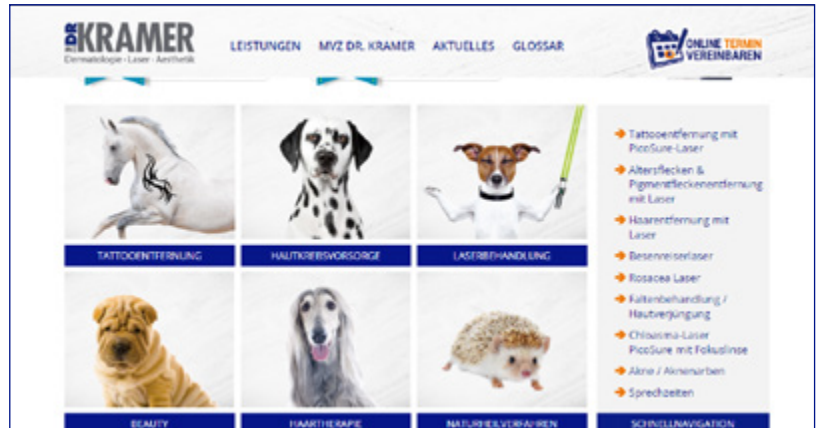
DR KRAMER
Dermatologie · Laser · Aesthetik

LEISTUNGEN MVZ DR. KRAMER AKTUELLES GLOSSAR

ONLINE TERMIN VEREINBAREN

TATTOOENTFERNUNG
HAUTKREBSVORSORGE
LASERBEHANDLUNG
BEAUTY
HAARTHERAPIE
NATURHEILVERFAHREN

Tattooentfernung mit PicoSure-Laser
Altersflecken & Pigmentfleckenentfernung mit Laser
Haarentfernung mit Laser
Besenreiserlaser
Rosacea Laser
Faltenbehandlung / Hautverjüngung
Chloasma-Laser PicoSure mit Fokuslinse
Akne / Aknenarben
Sprechzeiten

SCHNELLNAVIGATION